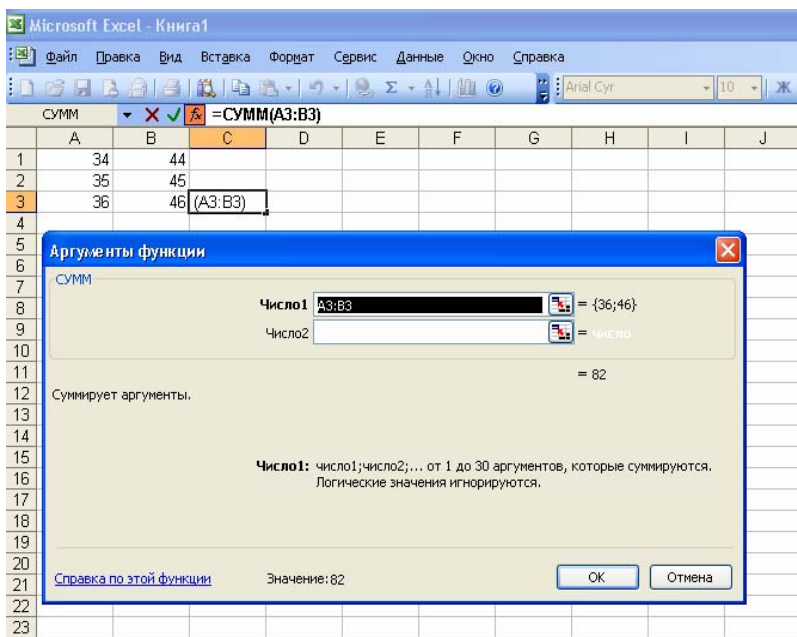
Microsoft Excel - Книга1

Файл Правка Вид Вставка Формат Сервис Данные Окно Справка

Arial Cyr 10 Ж

СУММ =СУММ(A3:B3)

|  | A | B | C | D | E | F | G | H | I | J |
|---|---|---|---|---|---|---|---|---|---|---|
| 1 | 34 | 44 |  |  |  |  |  |  |  |  |
| 2 | 35 | 45 |  |  |  |  |  |  |  |  |
| 3 | 36 | 46 | (A3:B3) |  |  |  |  |  |  |  |

4 5 6 7 8 9 10 11 12 13 14 15 16 17 18 19 20 21 22 23

Аргументы функции

СУММ

Число1 A3:B3 = {36;46}

Число2 = число

= 82

Суммирует аргументы.

Число1: число1;число2;... от 1 до 30 аргументов, которые суммируются. Логические значения игнорируются.

Справка по этой функции Значение: 82 ОК Отмена